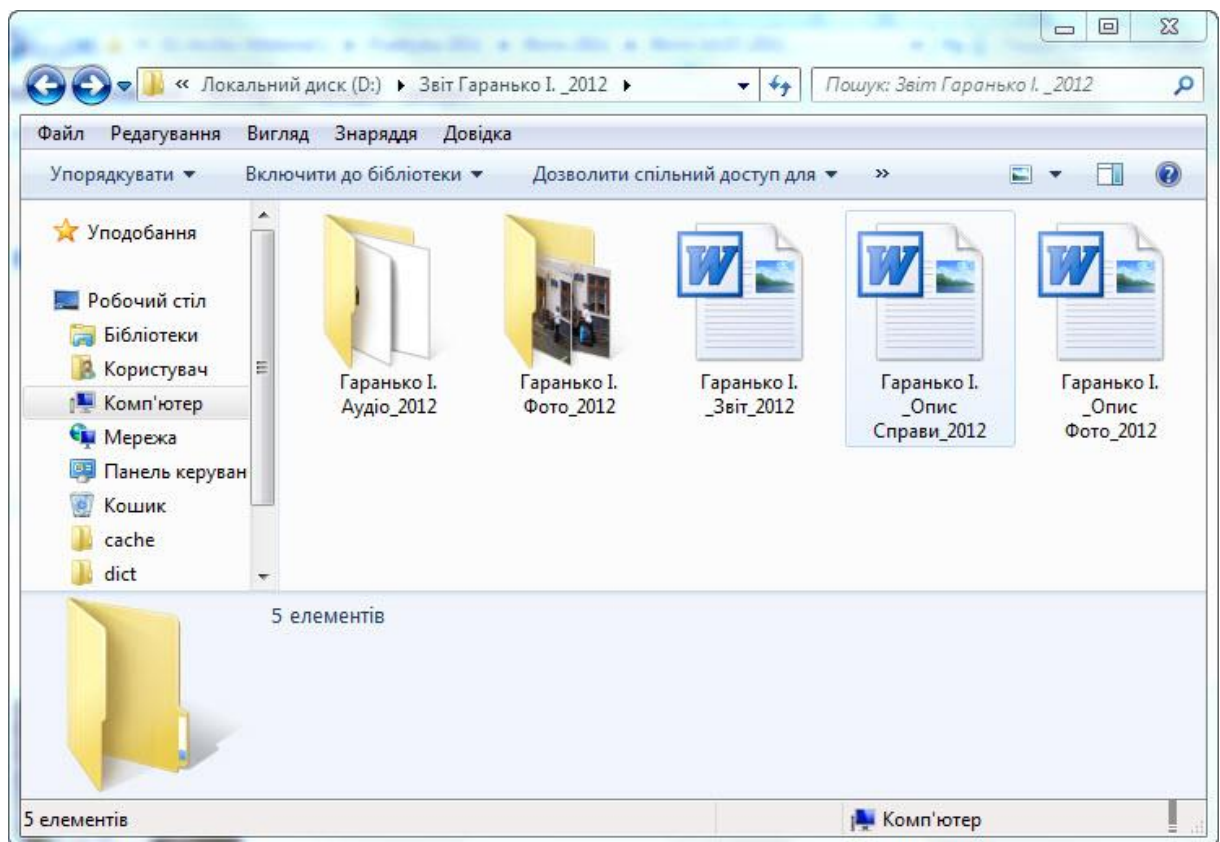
« Локальний диск (D:) ▸ Звіт Гаранько І. _2012 ▸

Пошук: Звіт Гаранько І. _2012

Файл Редагування Вигляд Знаряддя Довідка

Упорядкувати ▾ Включити до бібліотеки ▾ Дозволити спільний доступ для ▾ »

Уподобання

Робочий стіл
Бібліотеки
Користувач
Комп'ютер
Мережа
Панель керуван
Кошик
cache
dict

Гаранько І. Аудіо_2012

Гаранько І. Фото_2012

Гаранько І. _Звіт_2012

Гаранько І. _Опис Справи_2012

Гаранько І. _Опис Фото_2012

5 елементів

5 елементів

Комп'ютер